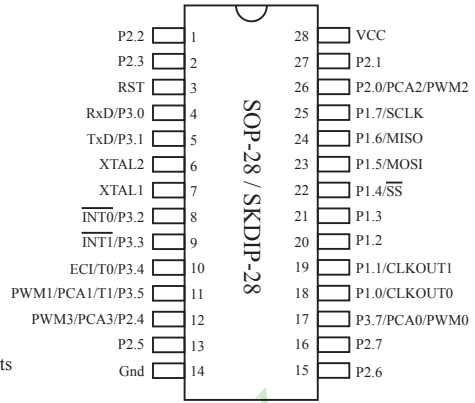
P2.2 1
P2.3 2
RST 3
RxD/P3.0 4
TxD/P3.1 5
XTAL2 6
XTAL1 7
$\overline{INT0}$/P3.2 8
$\overline{INT1}$/P3.3 9
ECI/T0/P3.4 10
PWM1/PCA1/T1/P3.5 11
PWM3/PCA3/P2.4 12
P2.5 13
Gnd 14

SOP-28 / SKDIP-28

28 VCC
27 P2.1
26 P2.0/PCA2/PWM2
25 P1.7/SCLK
24 P1.6/MISO
23 P1.5/MOSI
22 P1.4/$\overline{SS}$
21 P1.3
20 P1.2
19 P1.1/CLKOUT1
18 P1.0/CLKOUT0
17 P3.7/PCA0/PWM0
16 P2.7
15 P2.6

ts